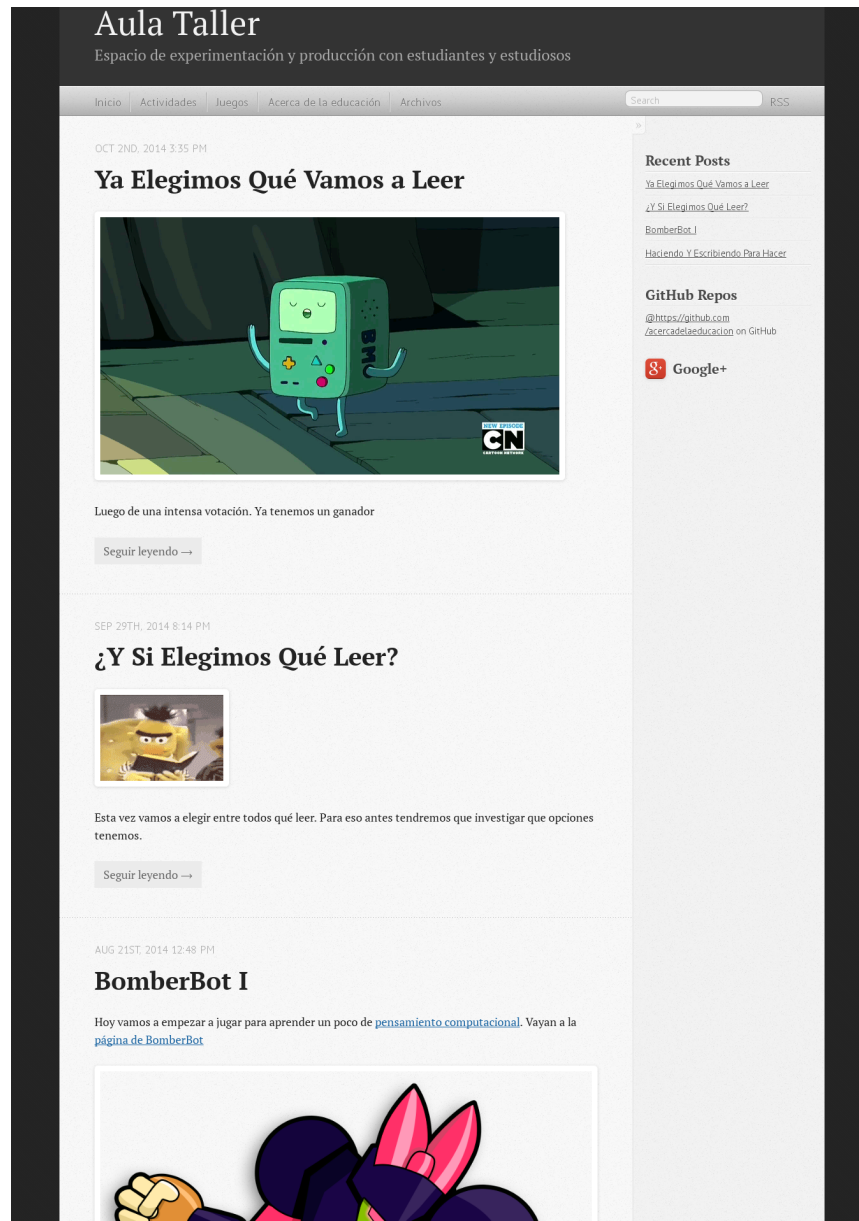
Aula Taller

Espacio de experimentación y producción con estudiantes y estudiosos

Inicio Actividades Juegos Acerca de la educación Archivos

Search

RSS

OCT 2ND, 2014 3:35 PM

Ya Elegimos Qué Vamos a Leer

BMO

NEW EPISODE CN CARTOON NETWORK

Luego de una intensa votación. Ya tenemos un ganador

Seguir leyendo →

SEP 29TH, 2014 8:14 PM

¿Y Si Elegimos Qué Leer?

Esta vez vamos a elegir entre todos qué leer. Para eso antes tendremos que investigar que opciones tenemos.

Seguir leyendo →

AUG 21ST, 2014 12:48 PM

BomberBot I

Hoy vamos a empezar a jugar para aprender un poco de pensamiento computacional. Vayan a la página de BomberBot

»

Recent Posts

Ya Elegimos Qué Vamos a Leer

¿Y Si Elegimos Qué Leer?

BomberBot I

Haciendo Y Escribiendo Para Hacer

GitHub Repos

@https://github.com/acercadelaeducacion on GitHub

Google+